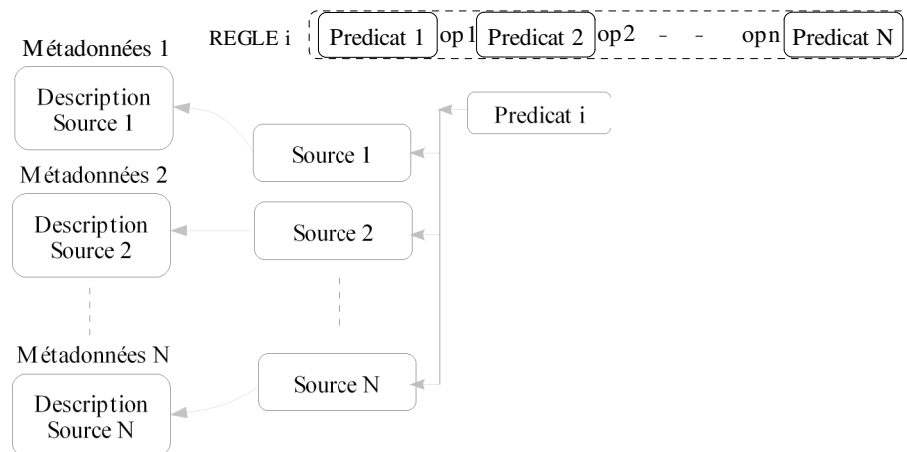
REGLE i Predicat 1 op1 Predicat 2 op2 - - opn Predicat N

Métadonnées 1

Description Source 1

Source 1

Predicat i

Métadonnées 2

Description Source 2

Source 2

Métadonnées N

Description Source N

Source N